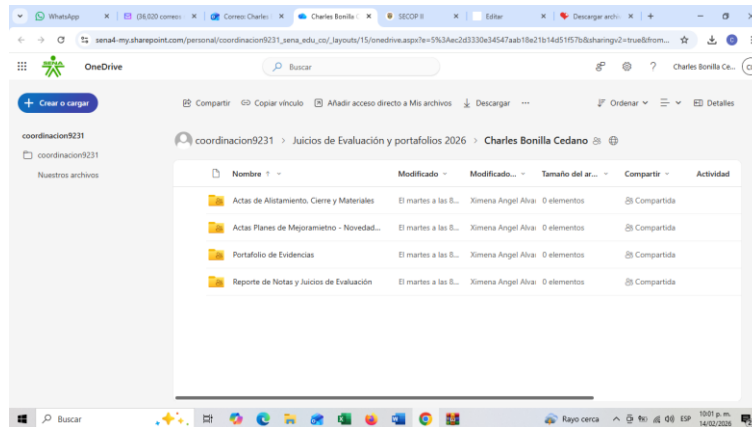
WhatsApp | (36.020 correos | Correo: Charles | Charles Bonilla | SECOP II | Editar | Descargar archi | +

sena4-my.sharepoint.com/personal/coordinacion9231_sena_edu_co/_layouts/15/onedrive.aspx?e=5%3Aec2d3330e34547aab18e21b14d51f57b&sharingv2=true&from...

OneDrive

Buscar

Charles Bonilla Ce...

Crear o cargar

Compartir | Copiar vínculo | Añadir acceso directo a Mis archivos | Descargar | ···

Ordenar | Detalles

coordinacion9231

coordinacion9231

Nuestros archivos

coordinacion9231 > Juicios de Evaluación y portafolios 2026 > Charles Bonilla Cedano

| Nombre ↑ | Modificado | Modificado... | Tamaño del ar... | Compartir | Actividad |
|---|---|---|---|---|---|
| Actas de Alistamiento. Cierre y Materiales | El martes a las 8... | Ximena Angel Alva | 0 elementos | Compartida | |
| Actas Planes de Mejoramietno - Novedad... | El martes a las 8... | Ximena Angel Alva | 0 elementos | Compartida | |
| Portafolio de Evidencias | El martes a las 8... | Ximena Angel Alva | 0 elementos | Compartida | |
| Reporte de Notas y Juicios de Evaluación | El martes a las 8... | Ximena Angel Alva | 0 elementos | Compartida | |

Buscar

Rayo cerca | ESP | 10:01 p. m. 14/02/2026